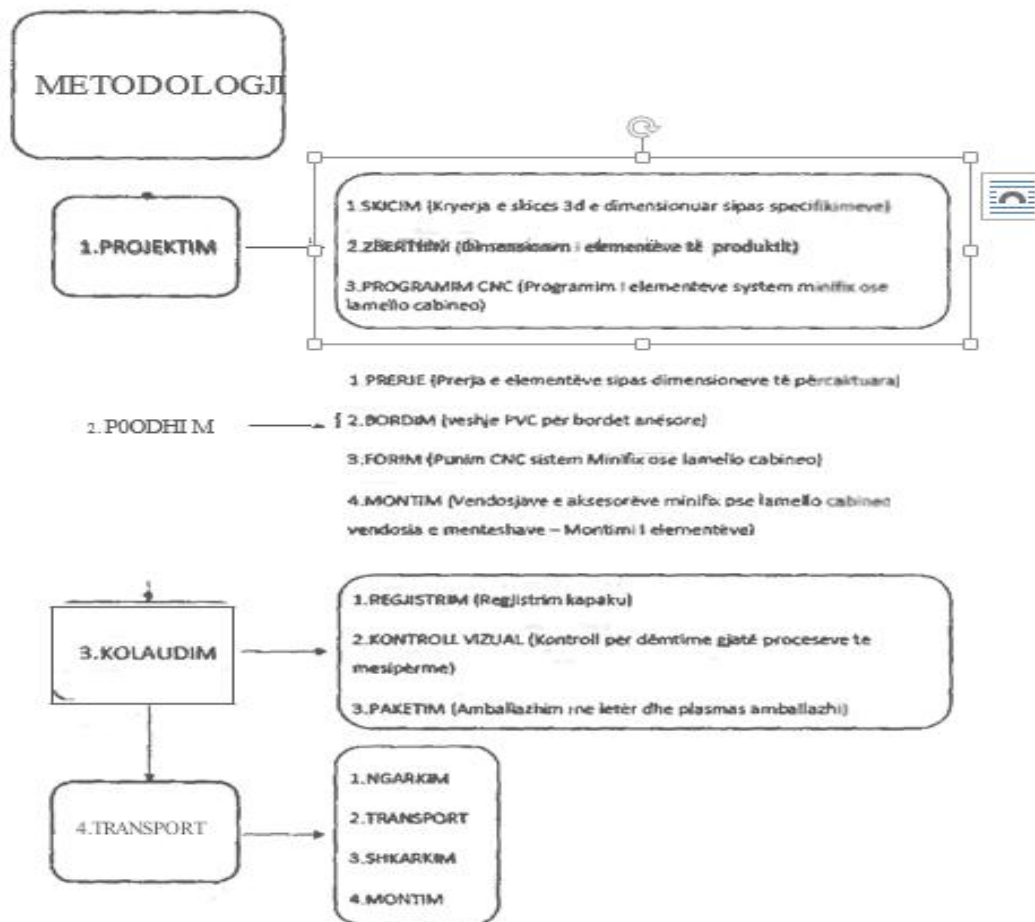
METODOLOGJI

1.PROJEKTIM

1.SKICIM (Kryerja e skices 3d e dimensionuar sipas specifikimeve)

2.ZBERTHIM (Dimensionim i elementëve të produktit)

3.PROGRAMIM CNC (Programim i elementëve system minifix ose lamello cabineo)

2. P0ODHI M

1.PRERJE (Prerja e elementëve sipas dimensioneve të përcaktuara)

2.BORDIM (veshje PVC për bordet anësore)

3.FORIM (Punim CNC sistem Minifix ose lamello cabineo)

4.MONTIM (Vendosjave e aksesorëve minifix ose lamello cabineo vendosja e menteshave – Montimi i elementëve)

3.KOLAUDIM

1.REGJISTRIM (Regjistrim kapaku)

2.KONTROLL VIZUAL (Kontroll për dëmtime gjatë proceseve te mesipërme)

3.PAKETIM (Amballazhim me letër dhe plasmas amballazhi)

4.TRANSPORT

1.NGARKIM

2.TRANSPORT

3.SHKARKIM

4.MONTIM